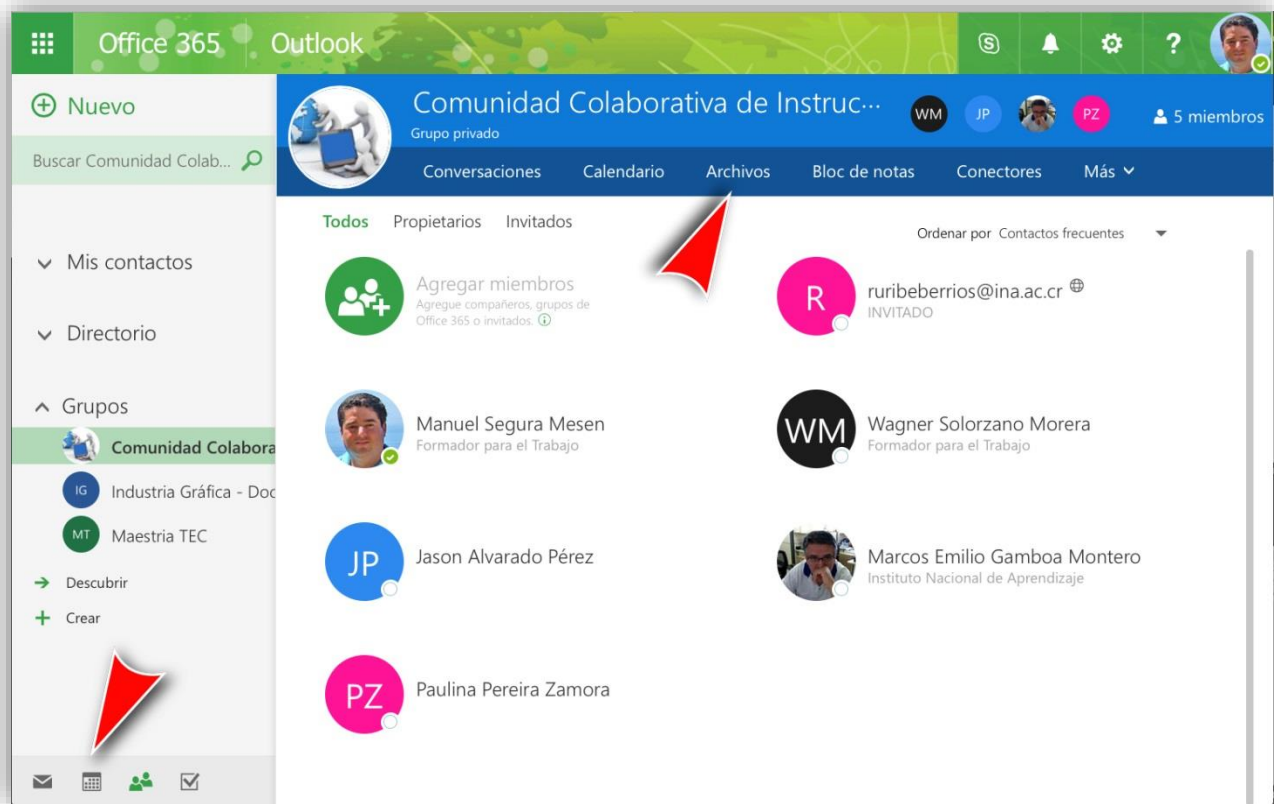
Office 365 Outlook

? 

Nuevo

Buscar Comunidad Colab...

Mis contactos

Directorio

Grupos

Comunidad Colabora

IG Industria Gráfica - Doc

MT Maestria TEC

Descubrir

Crear

Comunidad Colaborativa de Instruc...

Grupo privado

WM JP PZ

5 miembros

Conversaciones Calendario Archivos Bloc de notas Conectores Más

Todos Propietarios Invitados

Ordenar por Contactos frecuentes

Agregar miembros
Agregue compañeros, grupos de Office 365 o invitados.

R ruribeberrios@ina.ac.cr
INVITADO

Manuel Segura Mesen
Formador para el Trabajo

WM Wagner Solorzano Morera
Formador para el Trabajo

JP Jason Alvarado Pérez

Marcos Emilio Gamboa Montero
Instituto Nacional de Aprendizaje

PZ Paulina Pereira Zamora